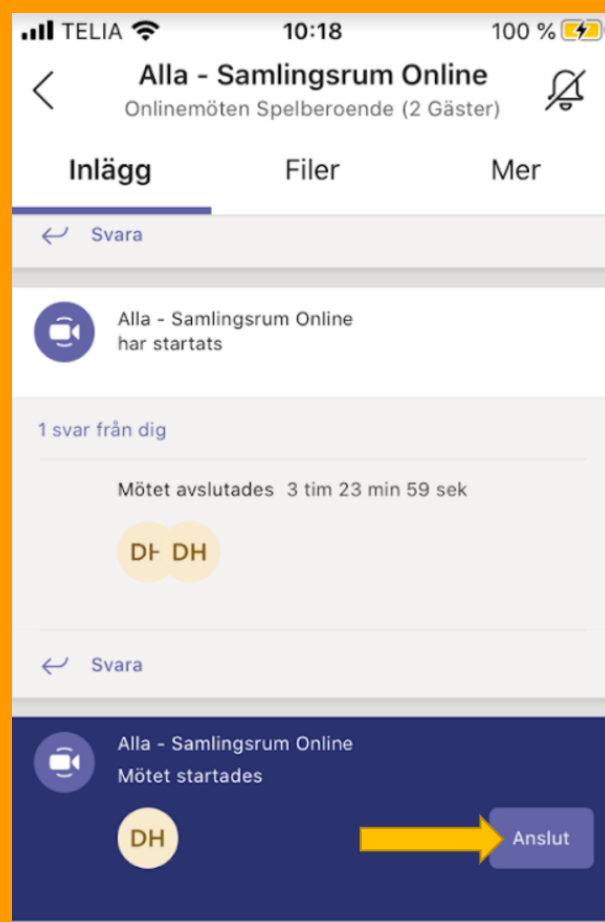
TELIA 10:18 100 %

Alla - Samlingsrum Online
Onlinemöten Spelberoende (2 Gäster)

Inlägg Filer Mer

Svara

Alla - Samlingsrum Online
har startats

1 svar från dig

Mötet avslutades 3 tim 23 min 59 sek

DH DH

Svara

Alla - Samlingsrum Online
Mötet startades

DH

Anslut